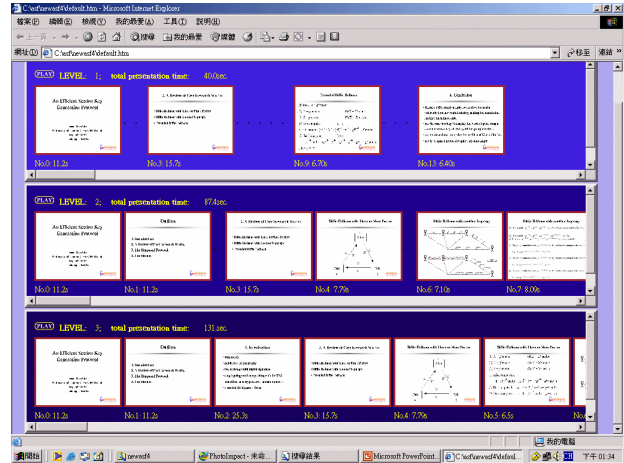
C:\esf\newesf4\default.htm - Microsoft Internet Explorer

檔案(F) 編輯(E) 檢視(V) 我的最愛(A) 工具(T) 說明(H)

上一頁 搜尋 我的最愛 媒體

網址(D) C:\esf\newesf4\default.htm 移至 連結

PLAY LEVEL: 1; total presentation time: 40.0sec.

An Efficient Session Key Generation Protocol

No.0: 11.2s

No.3: 15.7s

No.9: 6.70s

No.13: 6.40s

PLAY LEVEL: 2; total presentation time: 87.4sec.

An Efficient Session Key Generation Protocol

Outline

No.0: 11.2s

No.1: 11.2s

No.3: 15.7s

No.4: 7.79s

No.6: 7.10s

No.7: 8.09s

PLAY LEVEL: 3; total presentation time: 131.sec.

An Efficient Session Key Generation Protocol

Outline

1. Introduction

No.0: 11.2s

No.1: 11.2s

No.2: 25.3s

No.3: 15.7s

No.4: 7.79s

No.5: 6.5s

我的電腦

開始 newesf4 PhotoImpact - 未命... 搜尋結果 Microsoft PowerPoint... C:\esf\newesf4\defaul... 下午 01:34